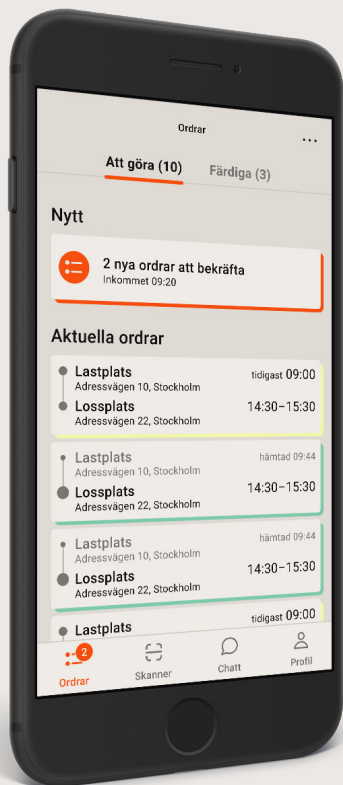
Ordrar

...

Att göra (10)

Färdiga (3)

Nytt

2 nya ordrar att bekräfta
Inkommet 09:20

Aktuella ordrar

Lastplats
Adressvägen 10, Stockholm
tidigast 09:00

Lossplats
Adressvägen 22, Stockholm
14:30–15:30

Lastplats
Adressvägen 10, Stockholm
hämtad 09:44

Lossplats
Adressvägen 22, Stockholm
14:30–15:30

Lastplats
Adressvägen 10, Stockholm
hämtad 09:44

Lossplats
Adressvägen 22, Stockholm
14:30–15:30

Lastplats
tidigast 09:00

2
Ordrar

Skanner

Chatt

Profil